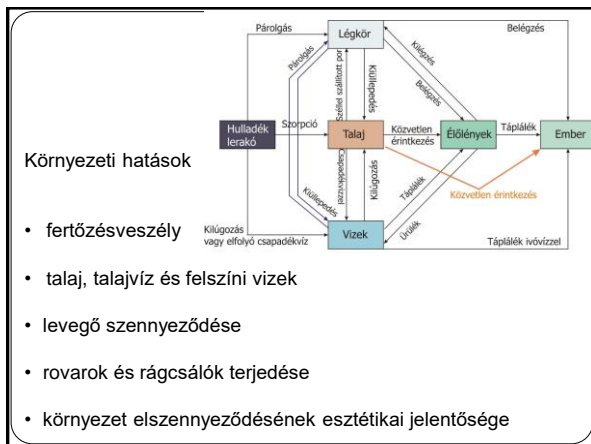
Párolgás
Légkör
Belégzés
Párolgás
Kilégzés
Széllel szállított por
Kiülepedés
Belégzés
Hulladék lerakó
Szorpció
Talaj
Közvetlen érintkezés
Élőlények
Táplálék
Ember
Csapadékvíz
Kilúgozás
Közvetlen érintkezés
Kiülepedés
Táplálék
Kilúgozás vagy elfolyó csapadékvíz
Vizek
Ürülék
Táplálék ivóvízzel

Környezeti hatások

• fertőzésveszély

• talaj, talajvíz és felszíni vizek

• levegő szennyeződése

• rovarok és rágcsálók terjedése

• környezet elszennyeződésének esztétikai jelentősége